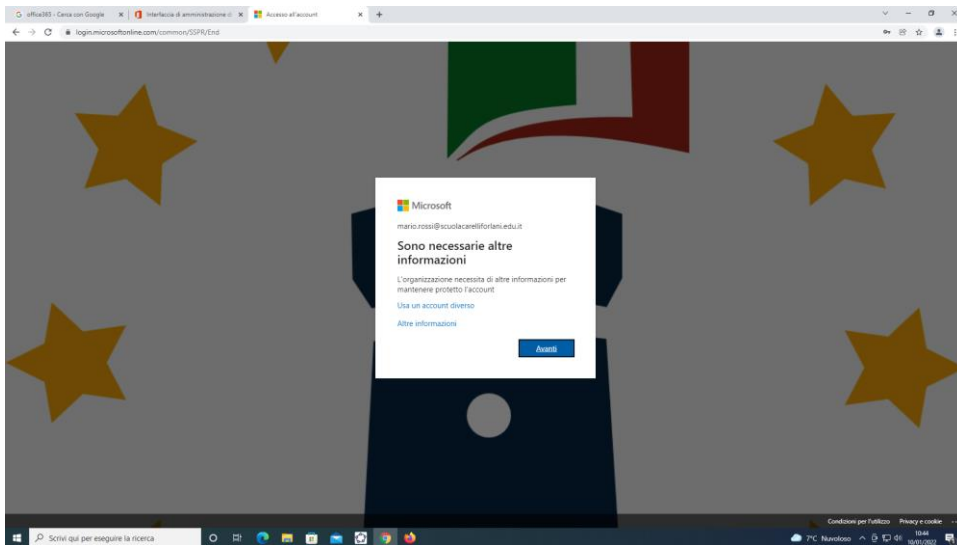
office365 - Cerca con Google ×
Interfaccia di amministrazione di ×
Accesso all'account ×
+

login.microsoftonline.com/common/SSPR/End

Microsoft

mario.rossi@scuolacarelliforlani.edu.it

Sono necessarie altre informazioni

L'organizzazione necessita di altre informazioni per mantenere protetto l'account

Usa un account diverso

Altre informazioni

Avanti

Condizioni per l'utilizzo Privacy e cookie ...

Scrivi qui per eseguire la ricerca

7°C Nuvoloso

10:44
10/01/2022